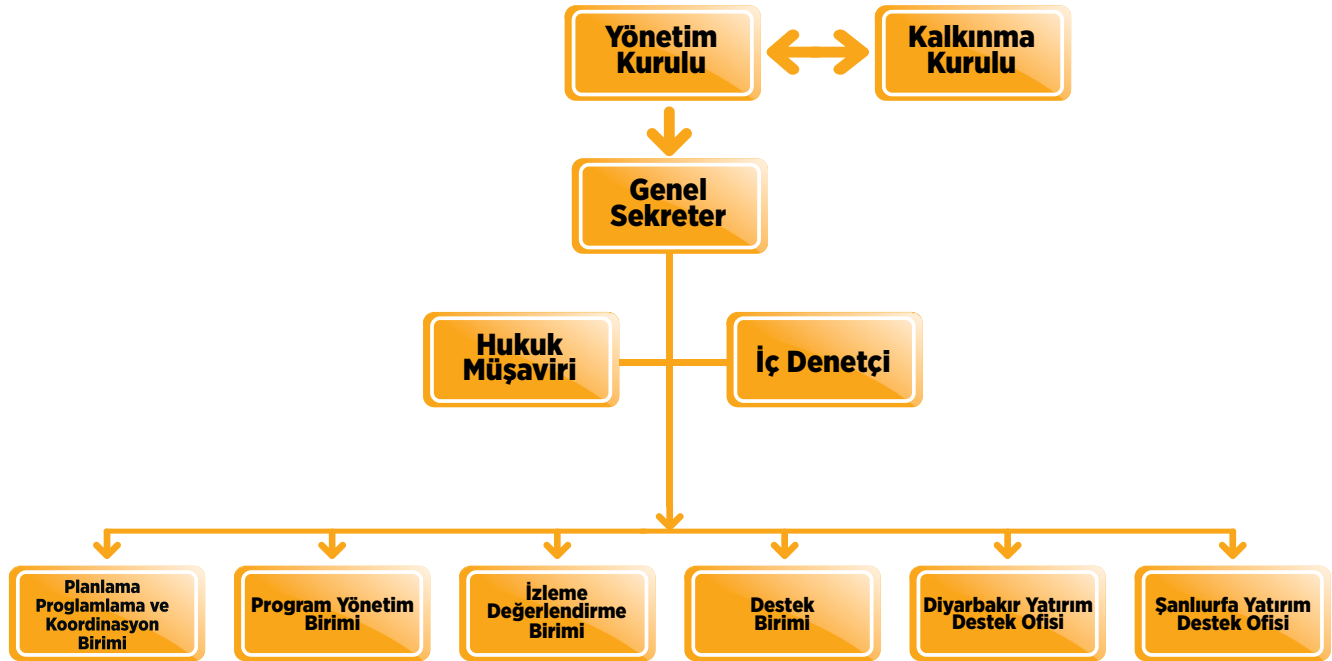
Yönetim Kurulu

Kalkınma Kurulu

Genel Sekreter

Hukuk Müşaviri

İç Denetçi

Planlama Proglamlama ve Koordinasyon Birimi

Program Yönetim Birimi

İzleme Değerlendirme Birimi

Destek Birimi

Diyarbakır Yatırım Destek Ofisi

Şanlıurfa Yatırım Destek Ofisi